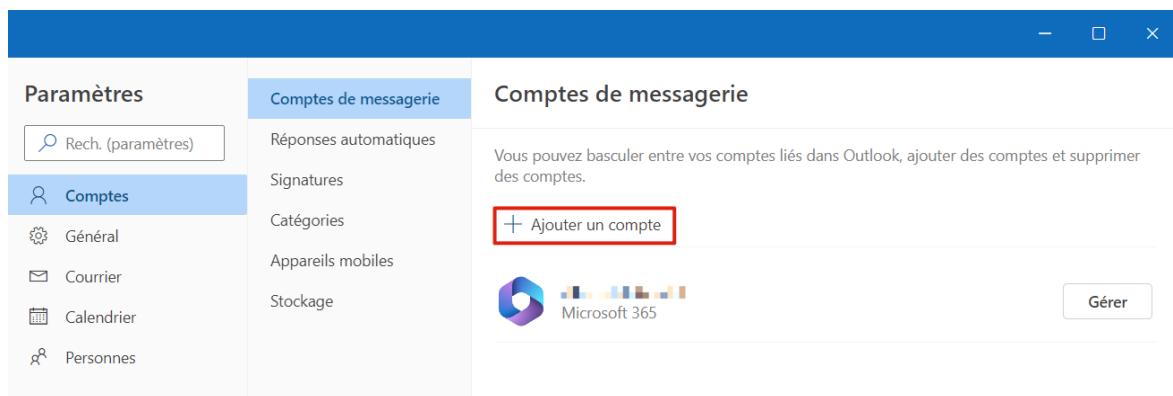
Paramètres

Rech. (paramètres)

Comptes

Général

Courrier

Calendrier

Personnes

Comptes de messagerie

Réponses automatiques

Signatures

Catégories

Appareils mobiles

Stockage

Comptes de messagerie

Vous pouvez basculer entre vos comptes liés dans Outlook, ajouter des comptes et supprimer des comptes.

+ Ajouter un compte

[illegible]
Microsoft 365

Gérer